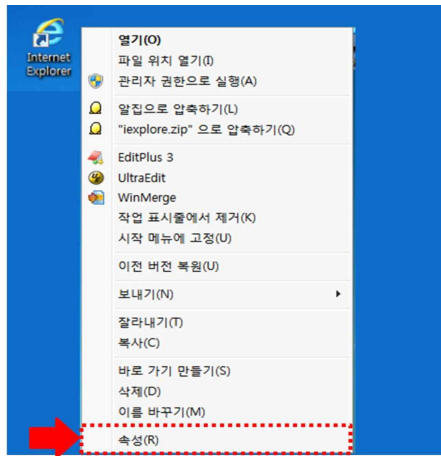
Internet Explorer

열기(O)
파일 위치 열기(I)
관리자 권한으로 실행(A)
알집으로 압축하기(L)
"iexplore.zip" 으로 압축하기(Q)
EditPlus 3
UltraEdit
WinMerge
작업 표시줄에서 제거(K)
시작 메뉴에 고정(U)
이전 버전 복원(U)
보내기(N)
잘라내기(T)
복사(C)
바로 가기 만들기(S)
삭제(D)
이름 바꾸기(M)
속성(R)